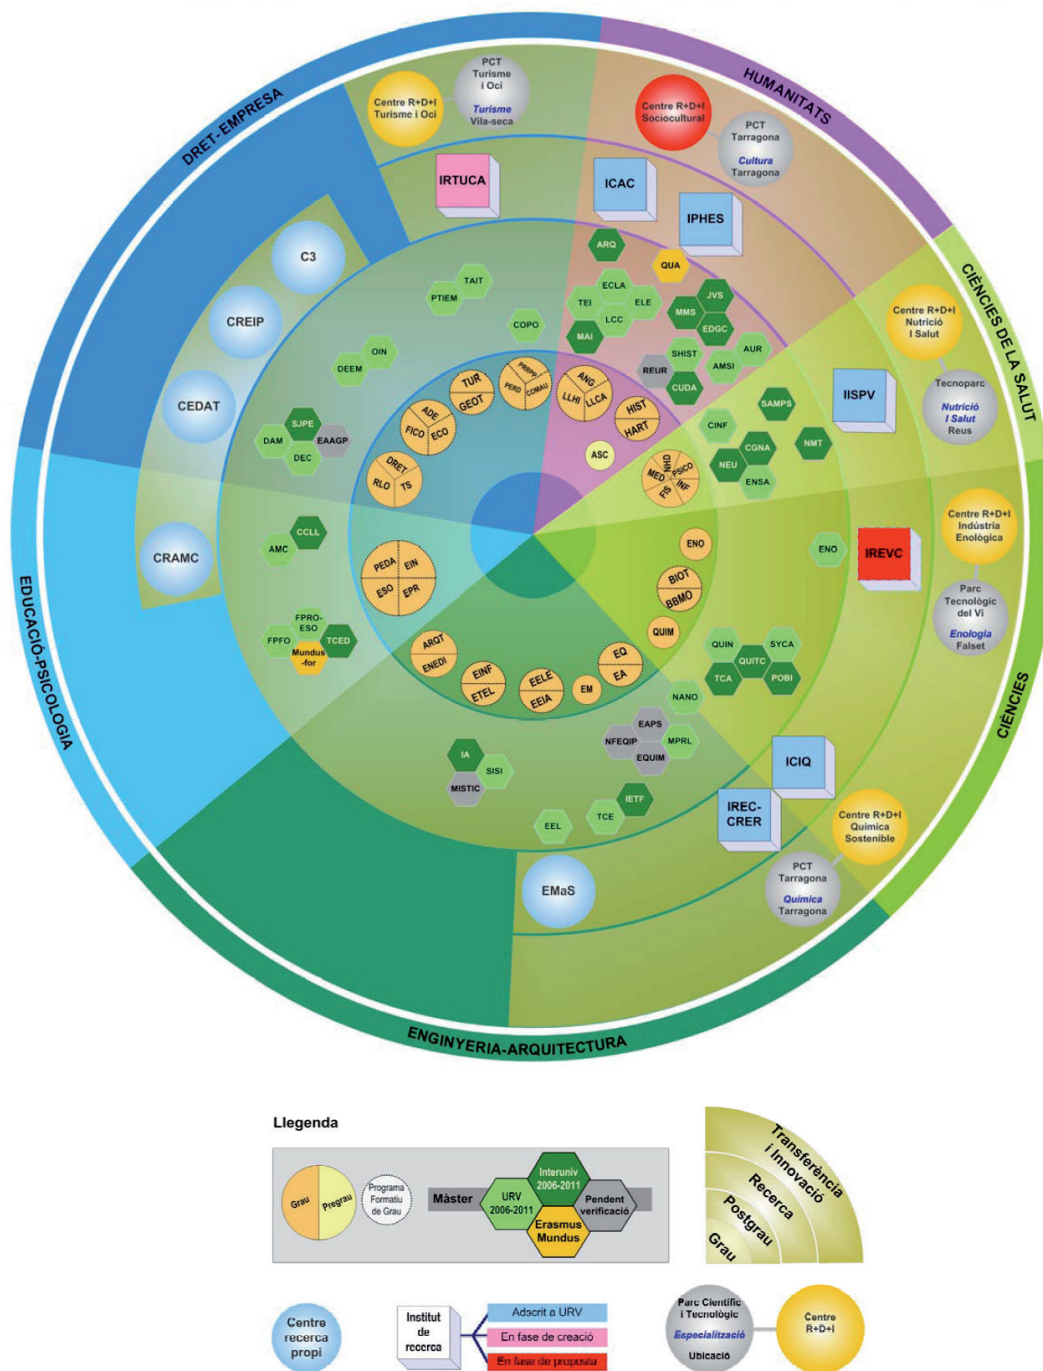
DRET-EMPRESA

HUMANITATS

CIÈNCIES DE LA SALUT

CIÈNCIES

ENGINYERIA-ARQUITECTURA

EDUCACIÓ-PSICOLOGIA

Centre R+D+I Turisme i Oci

PCT Turisme i Oci Turisme Vila-seca

Centre R+D+I Sociocultural

PCT Tarragona Cultura Tarragona

IRTUCA

ICAC

IPHES

C3

CREIP

CEDAT

CRAMC

Centre R+D+I Nutrició i Salut

Tecnoparc Nutrició i Salut Reus

IISPV

Centre R+D+I Indústria Enològica

IREVC

Parc Tecnològic del Vi Enologia Falset

ICIQ

IREC-CRER

Centre R+D+I Química Sostenible

PCT Tarragona Química Tarragona

EMaS

ARQ

QUA

TAIT

PTIEM

ECLA

TEI

ELE

JVS

MMS

COPO

LCC

MAI

EDGC

SHIST

AUR

AMSI

REUR

CUDA

OIN

DEEM

SJPE

DAM

EAAGP

DEC

TUR

GEOT

PERI

PREPR

COMAU

ANG

LLHI

LLCA

HIST

HART

ADE

FICO

ECO

ASC

DRET

RLO

TS

SAMPS

CINF

CGNA

NMT

NEU

ENSA

NHU

MED

PSICO

FIS

INF

CCLL

AMC

PEDA

EIN

ESO

EPR

ENO

ENO

BIOT

BBMO

QUIM

FPRO-ESO

FPFO

TCED

Mundus-for

ARQT

ENEDI

EINF

ETEL

EELE

EEIA

EM

EQ

EA

QUIN

SYCA

QUITC

TCA

POBI

NANO

EAPS

NFEQIP

MPRL

EQUIM

IA

SISI

MISTIC

IETF

EEL

TCE

Llegenda

Grau

Pregrau

Programa Formatiu de Grau

Màster

URV 2006-2011

Interuniv 2006-2011

Pendent verificació

Erasmus Mundus

Transferència i Innovació

Recerca

Postgrau

Grau

Centre recerca propi

Institut de recerca

Adscrit a URV

En fase de creació

En fase de proposta

Parc Científic i Tecnològic

Especialització

Ubicació

Centre R+D+I